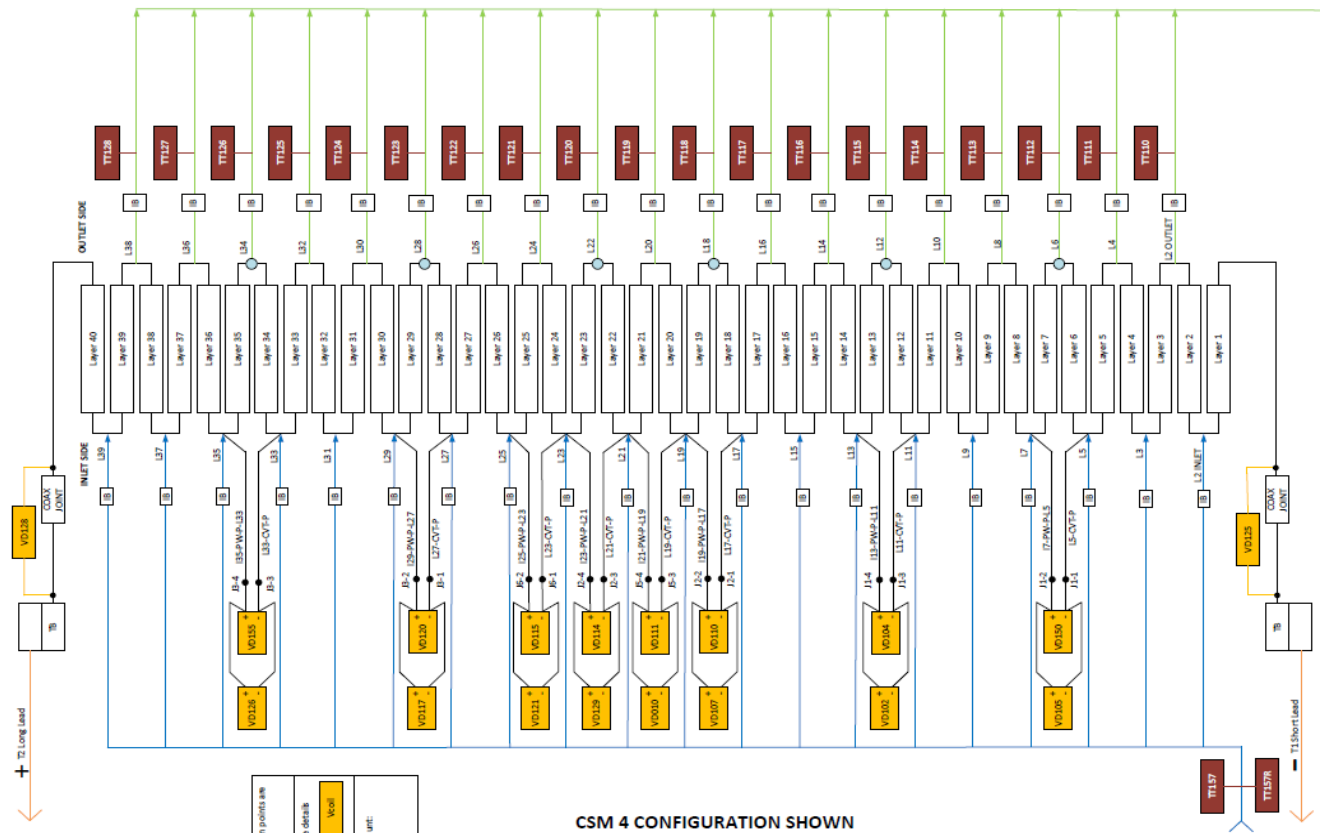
TT128 TT127 TT126 TT125 TT124 TT123 TT122 TT121 TT120 TT119 TT118 TT117 TT116 TT115 TT114 TT113 TT112 TT111 TT110

IB IB IB IB IB IB IB IB IB IB IB IB IB IB IB IB IB IB IB

OUTLET SIDE

L38 L36 L34 L32 L30 L28 L26 L24 L22 L20 L18 L16 L14 L12 L10 L8 L6 L4 L2 OUTLET

Layer 40 Layer 39 Layer 38 Layer 37 Layer 36 Layer 35 Layer 34 Layer 33 Layer 32 Layer 31 Layer 30 Layer 29 Layer 28 Layer 27 Layer 26 Layer 25 Layer 24 Layer 23 Layer 22 Layer 21 Layer 20 Layer 19 Layer 18 Layer 17 Layer 16 Layer 15 Layer 14 Layer 13 Layer 12 Layer 11 Layer 10 Layer 9 Layer 8 Layer 7 Layer 6 Layer 5 Layer 4 Layer 3 Layer 2 Layer 1

INLET SIDE

L39 L37 L35 L33 L31 L29 L27 L25 L23 L21 L19 L17 L15 L13 L11 L9 L7 L5 L3 L2 INLET

IB IB IB IB IB IB IB IB IB IB IB IB IB IB IB IB IB IB IB IB

COAX JOINT

VD128

TB

T2 Long Lead

+

L35-PW-P-L33 L33-CVT-P J3-4 J3-3 VD155

L29-PW-P-L27 L27-CVT-P J3-2 J3-1 VD120

L25-PW-P-L23 L23-CVT-P J6-2 J6-1 VD115

L23-PW-P-L21 L21-CVT-P J2-4 J2-3 VD114

L21-PW-P-L19 L19-CVT-P J5-4 J5-3 VD111

L19-PW-P-L17 L17-CVT-P J2-2 J2-1 VD110

L13-PW-P-L11 L11-CVT-P J1-4 J1-3 VD104

L7-PW-P-L5 L5-CVT-P J1-2 J1-1 VD150

VD126 VD117 VD121 VD129 VD010 VD107 VD102 VD105

COAX JOINT

VD125

TB

T1Short Lead

−

TT157 TT157R

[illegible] points are

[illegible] details

Vcoil

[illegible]unt:

CSM 4 CONFIGURATION SHOWN